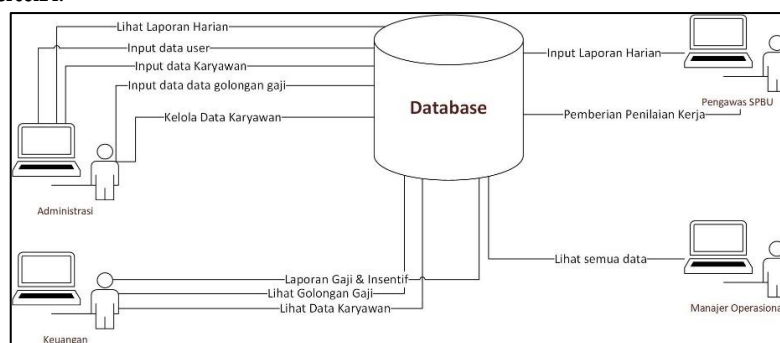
Lihat Laporan Harian
Input data user
Input data Karyawan
Input data data golongan gaji
Kelola Data Karyawan
Database
Input Laporan Harian
Pengawas SPBU
Pemberian Penilaian Kerja
Administrasi
Lihat semua data
Laporan Gaji & Insentif
Lihat Golongan Gaji
Lihat Data Karyawan
Manajer Operasiona
Keuangan